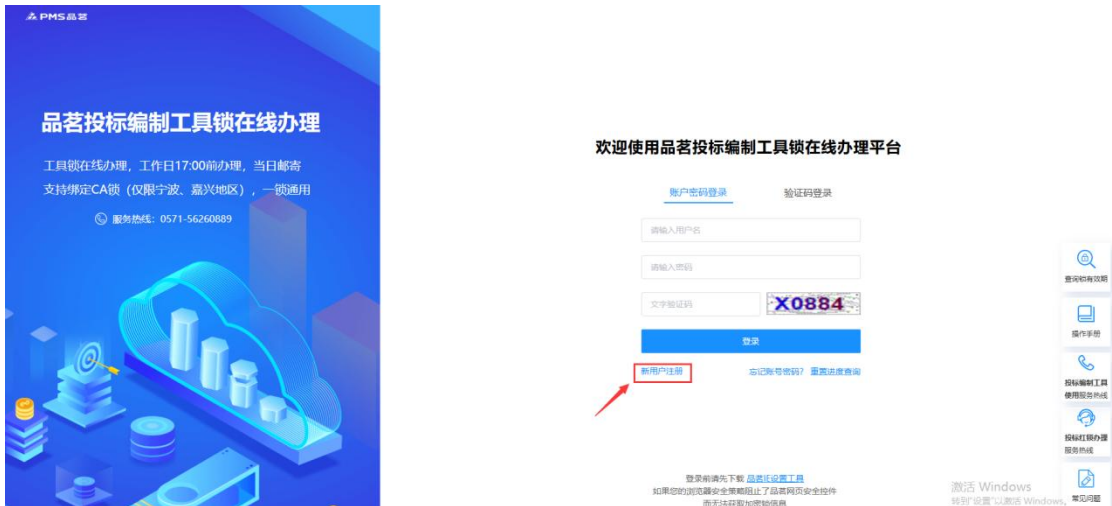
PMS品茗

品茗投标编制工具锁在线办理

工具锁在线办理，工作日17:00前办理，当日邮寄
支持绑定CA锁（仅限宁波、嘉兴地区），一锁通用

服务热线：0571-56260889

欢迎使用品茗投标编制工具锁在线办理平台

账户密码登录　验证码登录

请输入用户名

请输入密码

文字验证码　X0884

登录

新用户注册　忘记账号密码？　重置进度查询

查询相关攻略

操作手册

投标编制工具使用服务热线

投标盯锁办理服务热线

常见问题

登录前请先下载 品茗E设置工具
如果您的浏览器安全策略阻止了品茗网页安全控件
而无法获取加密锁信息

激活 Windows
转到"设置"以激活 Windows。